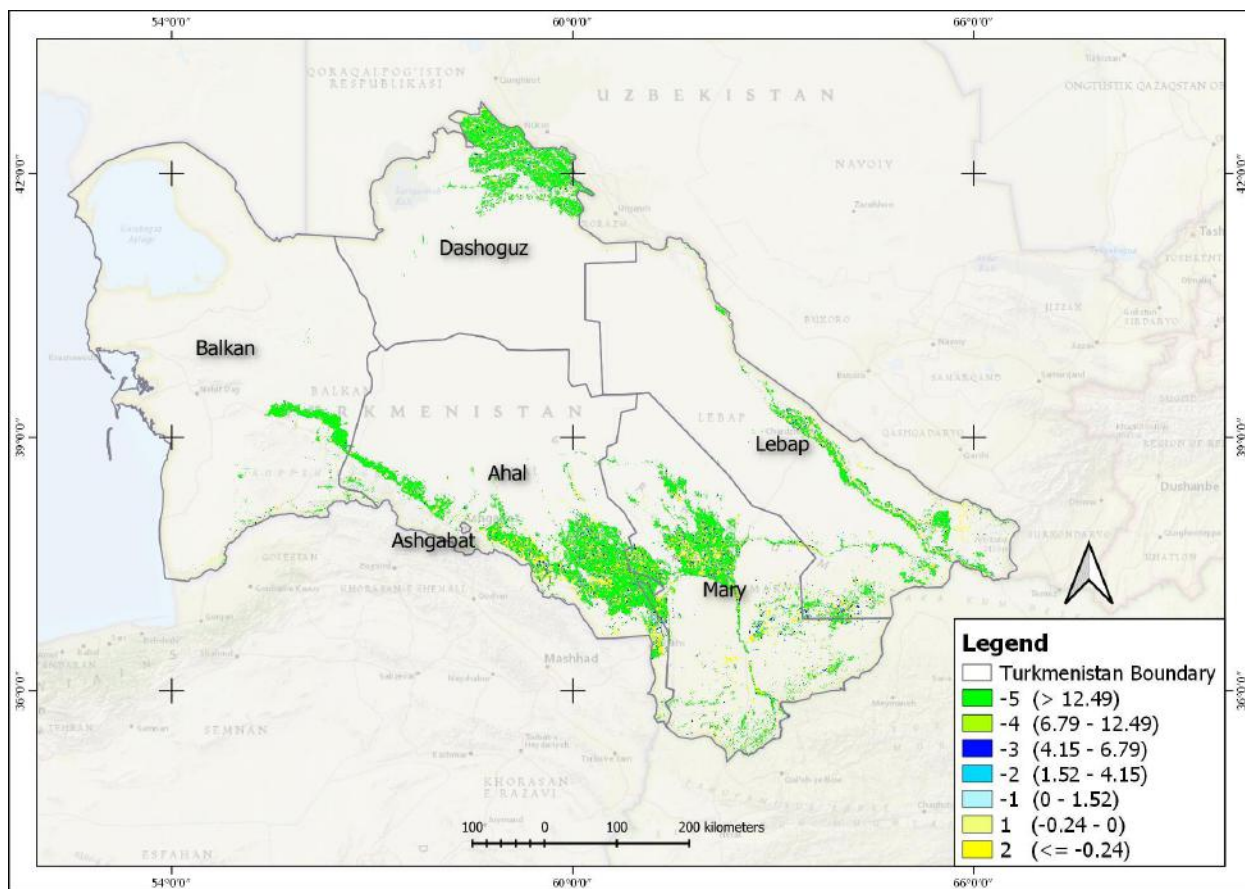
54°0'0"
60°0'0"
66°0'0"

42°0'0"
39°0'0"
36°0'0"

QORAQALPOG'ISTON RESPUBLIKASI
UZBEKISTAN
NAVOIY
ONGTUSTIK QAZAQSTAN
Dashoguz
Balkan
BALKAN
TURKMENISTAN
LEBAP
Lebap
Ahal
Ashgabat
Mary
Mashhad
KHORASAN-E SHOMALI
KHORASAN E RAZAVI
SEMNAN
TEHRAN
ESFAHAN
GOLESTAN
BUKHORO
SAMARQAND
QASHQADARYO
JIZZAX
SIRDARYO
Dushanbe
KHATLON
SURKHONDARYO

Legend
Turkmenistan Boundary
-5 (> 12.49)
-4 (6.79 - 12.49)
-3 (4.15 - 6.79)
-2 (1.52 - 4.15)
-1 (0 - 1.52)
1 (-0.24 - 0)
2 (<= -0.24)

100 0 100 200 kilometers

54°0'0"
60°0'0"
66°0'0"